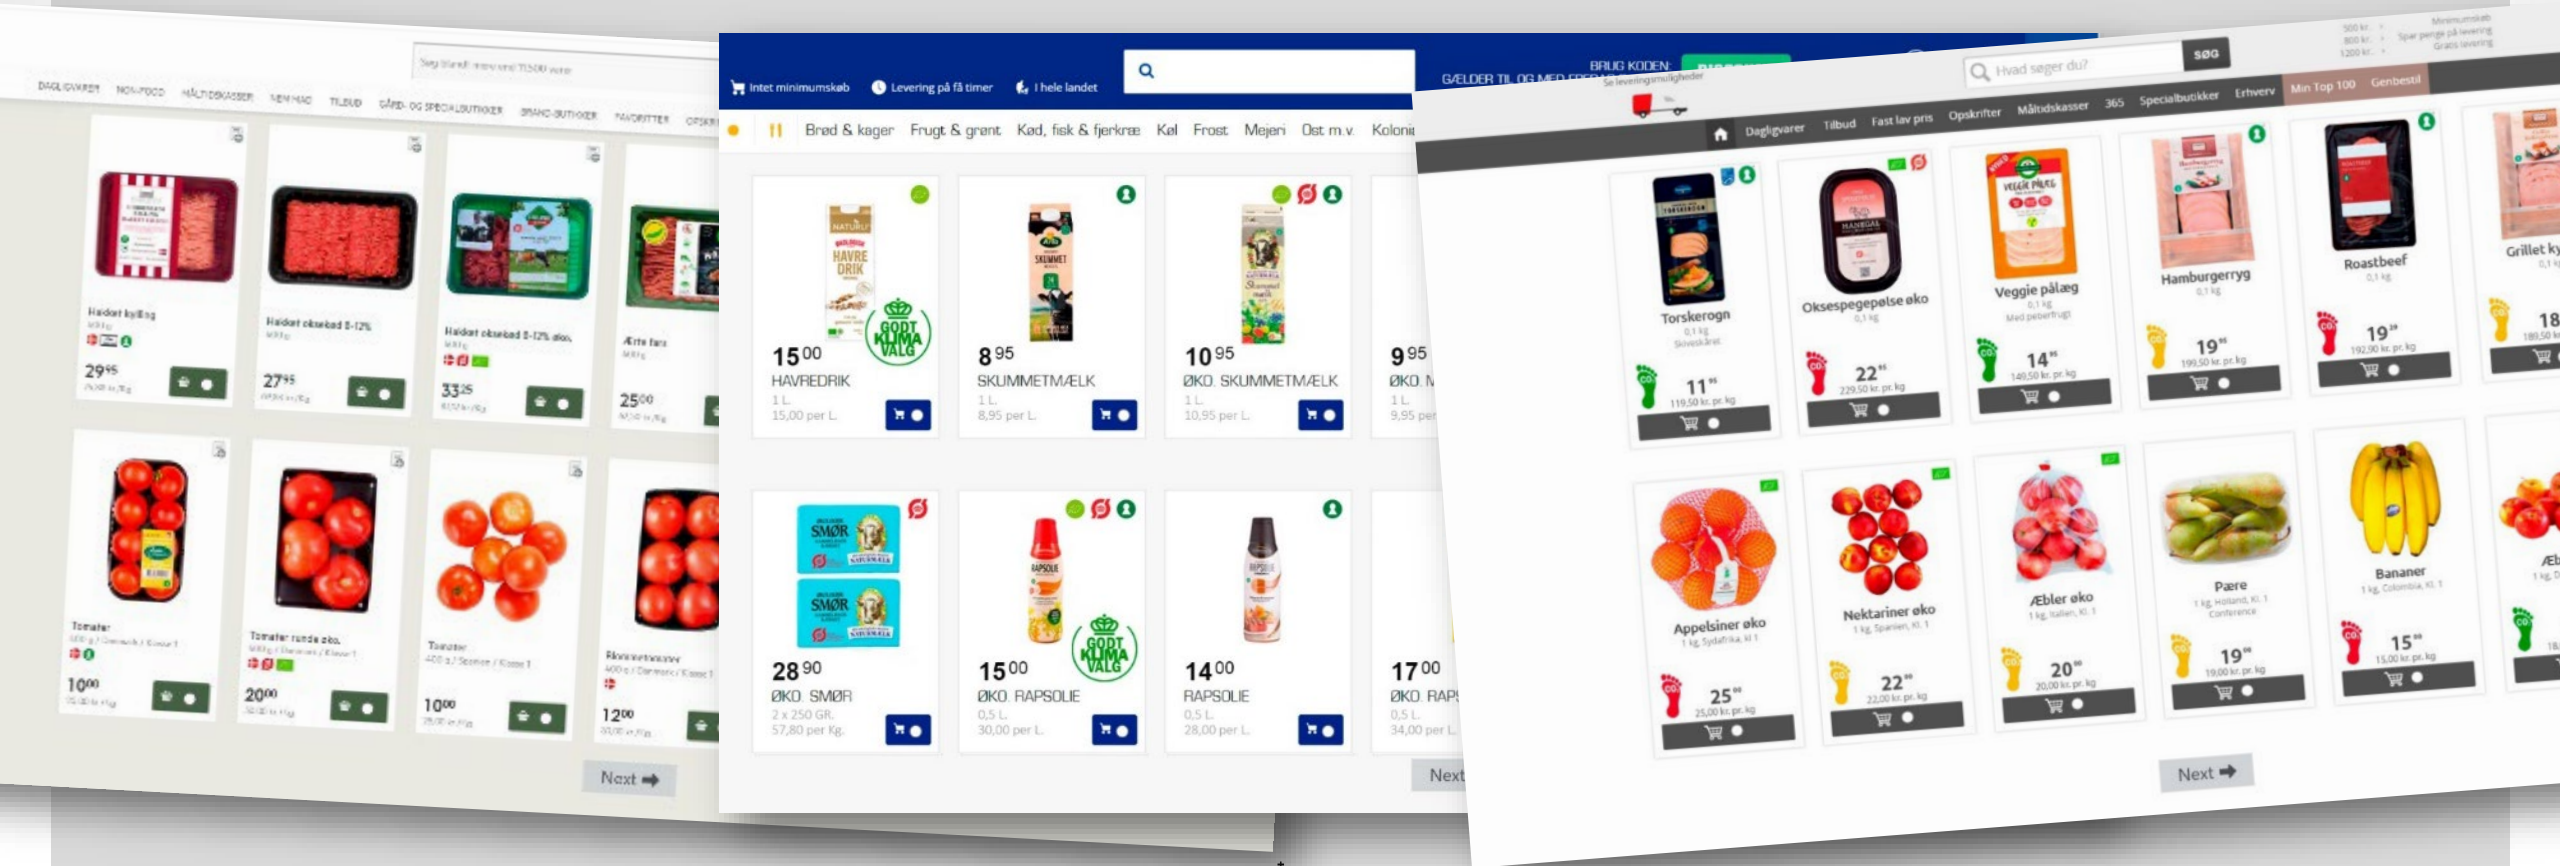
DAGLIGVARER NON-FOOD MÅLTIDSKASSER NEMMAD TILBUD GÅRD- OG SPECIALBUTIKKER BRAND-BUTIKKER FAVORITTER

Hakket kylling
29,95

Hakket oksekød 8-12%
27,95

Hakket oksekød 8-12% øko.
33,25

Ærte fars
25,00

Tomater
10,00

Tomater runde øko.
20,00

Tomater
10,00

Blommetomater
12,00

Next

Intet minimumskøb Levering på få timer I hele landet

BRUG KODEN:
GÆLDER TIL OG MED FØRSTE

Brød & kager Frugt & grønt Kød, fisk & fjerkræ Køl Frost Mejeri Ost m.v. Koloni

15,00
HAVREDRIK
1 L.
15,00 per L.

8,95
SKUMMETMÆLK
1 L.
8,95 per L.

10,95
ØKO. SKUMMETMÆLK
1 L.
10,95 per L.

9,95
ØKO. M
1 L.
9,95 per

GODT KLIMA VALG

28,90
ØKO. SMØR
2 x 250 GR.
57,80 per Kg.

15,00
ØKO. RAPSOLIE
0,5 L.
30,00 per L.

14,00
RAPSOLIE
0,5 L.
28,00 per L.

17,00
ØKO. RAPS
0,5 L.
34,00 per L.

Next

Hvad søger du? SØG
Se leveringsmuligheder

Dagligvarer Tilbud Fast lav pris Opskrifter Måltidskasser 365 Specialbutikker Erhverv Min Top 100 Genbestil

Torskerogn
11,95
119,50 kr. pr. kg

Oksespegepølse øko
22,95
229,50 kr. pr. kg

Veggie pålæg
14,95
149,50 kr. pr. kg

Hamburgerryg
19,95
199,50 kr. pr. kg

Roastbeef
19,95
192,90 kr. pr. kg

Grillet ky
18

Appelsiner øko
25,00
25,00 kr. pr. kg

Nektariner øko
22,00
22,00 kr. pr. kg

Æbler øko
20,00
20,00 kr. pr. kg

Pære
19,00
19,00 kr. pr. kg

Bananer
15,00
15,00 kr. pr. kg

Next